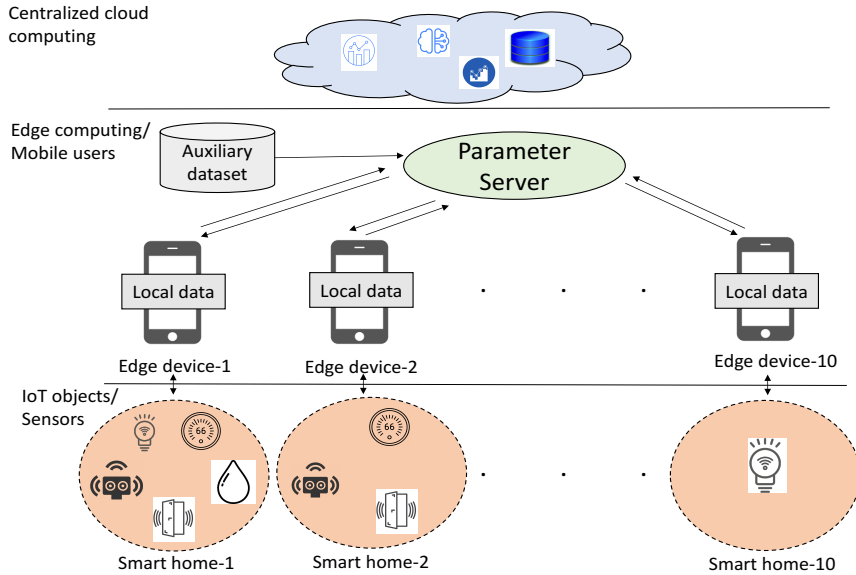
Centralized cloud computing

Edge computing/ Mobile users

Auxiliary dataset

Parameter Server

Local data

Local data

. . .

Local data

Edge device-1

Edge device-2

Edge device-10

IoT objects/ Sensors

66

66

. . .

Smart home-1

Smart home-2

Smart home-10